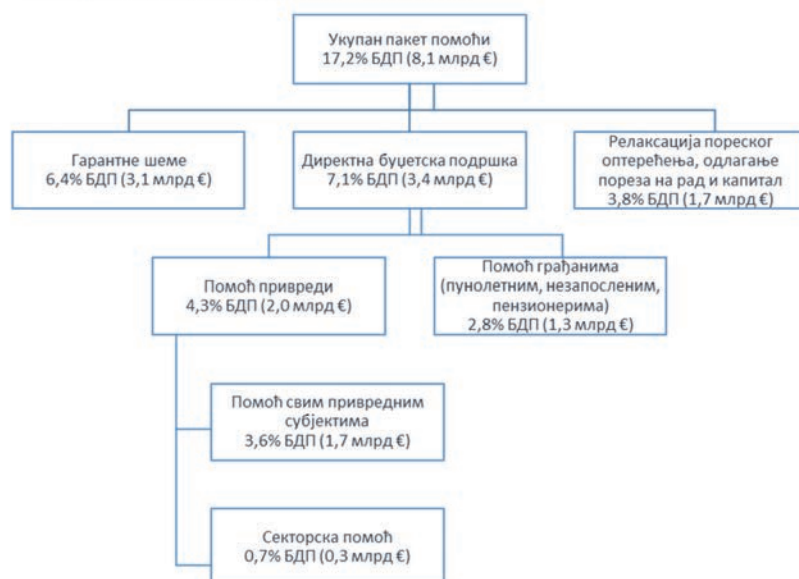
Укупан пакет помоћи
17,2% БДП (8,1 млрд €)

Гарантне шеме
6,4% БДП (3,1 млрд €)

Директна буџетска подршка
7,1% БДП (3,4 млрд €)

Релаксација пореског оптерећења, одлагање пореза на рад и капитал
3,8% БДП (1,7 млрд €)

Помоћ привреди
4,3% БДП (2,0 млрд €)

Помоћ грађанима (пунолетним, незапосленим, пензионерима)
2,8% БДП (1,3 млрд €)

Помоћ свим привредним субјектима
3,6% БДП (1,7 млрд €)

Секторска помоћ
0,7% БДП (0,3 млрд €)